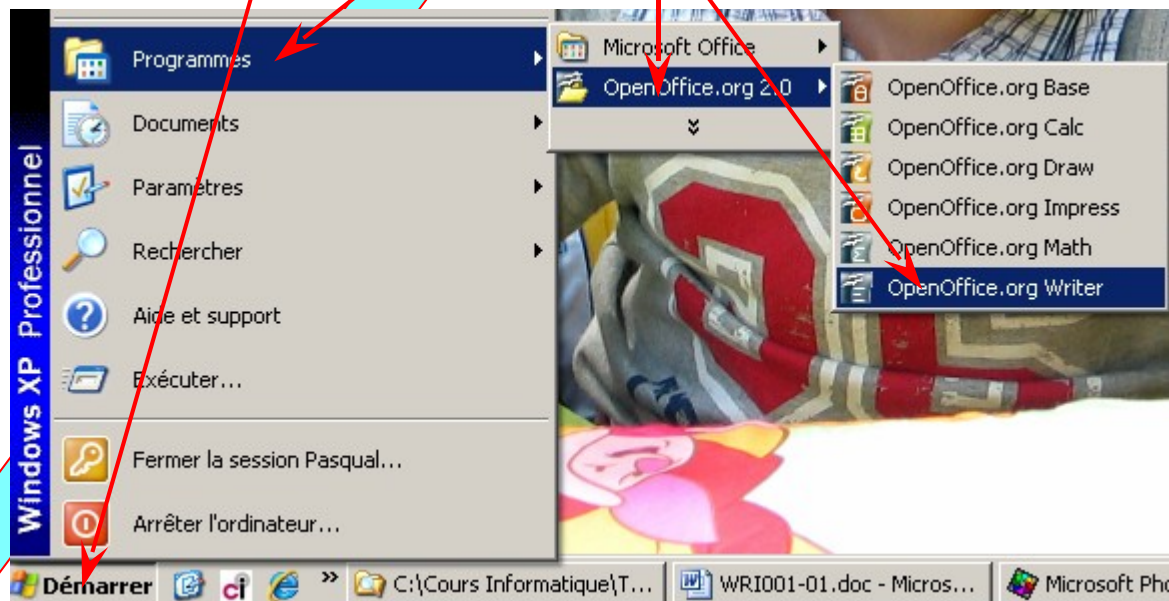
Windows XP Professionnel

Programmes
Documents
Paramètres
Rechercher
Aide et support
Exécuter...
Fermer la session Pasqual...
Arrêter l'ordinateur...

Microsoft Office
OpenOffice.org 2.0

OpenOffice.org Base
OpenOffice.org Calc
OpenOffice.org Draw
OpenOffice.org Impress
OpenOffice.org Math
OpenOffice.org Writer

Démarrer
C:\Cours Informatique\T...
WRI001-01.doc - Micros...
Microsoft Pho